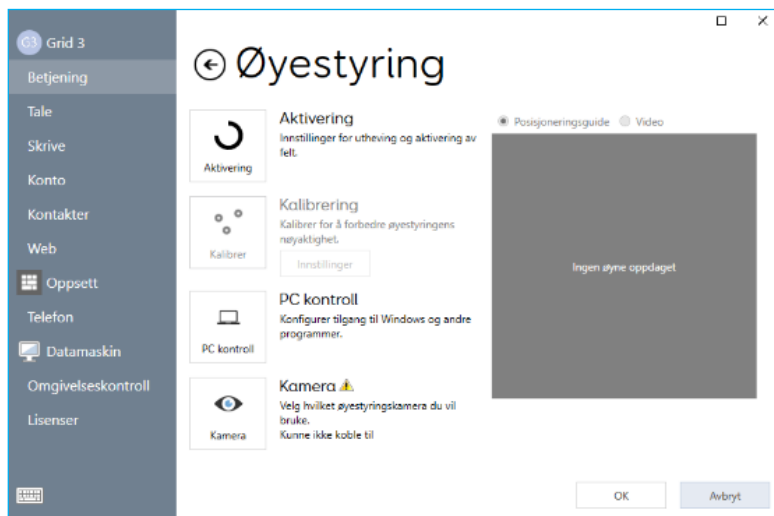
G3 Grid 3
Betjening
Tale
Skrive
Konto
Kontakter
Web
Oppsett
Telefon
Datamaskin
Omgivelseskontroll
Lisenser

Øyestyring

Aktivering
Aktivering
Innstillinger for utheving og aktivering av felt.

Kalibrer
Kalibrering
Kalibrer for å forbedre øyestyringens nøyaktighet.
Innstillinger

PC kontroll
PC kontroll
Konfigurer tilgang til Windows og andre programmer.

Kamera
Kamera
Velg hvilket øyestyringskamera du vil bruke.
Kunne ikke koble til

Posisjoneringsguide Video

Ingen øyne oppdaget

OK
Avbryt